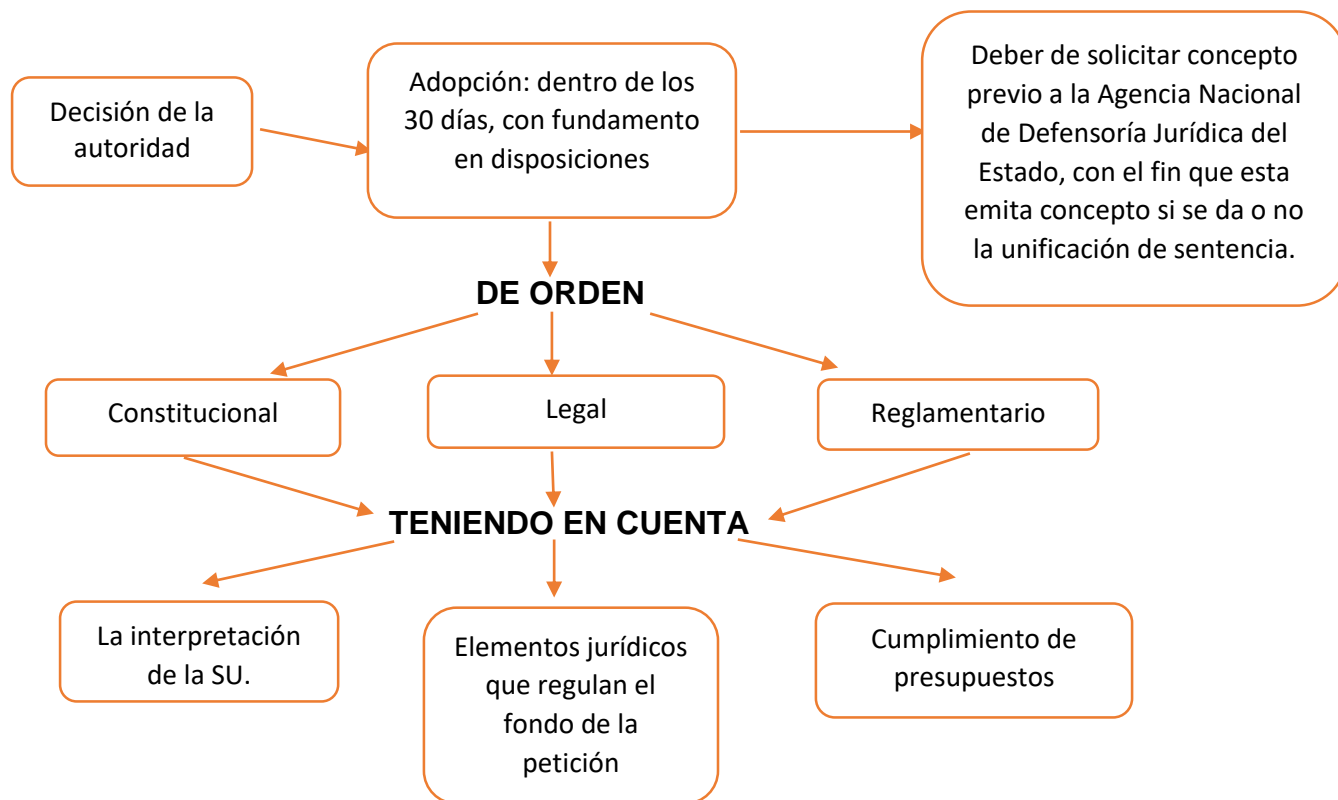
Decisión de la autoridad

Adopción: dentro de los 30 días, con fundamento en disposiciones

Deber de solicitar concepto previo a la Agencia Nacional de Defensoría Jurídica del Estado, con el fin que esta emita concepto si se da o no la unificación de sentencia.

DE ORDEN

Constitucional

Legal

Reglamentario

TENIENDO EN CUENTA

La interpretación de la SU.

Elementos jurídicos que regulan el fondo de la petición

Cumplimiento de presupuestos